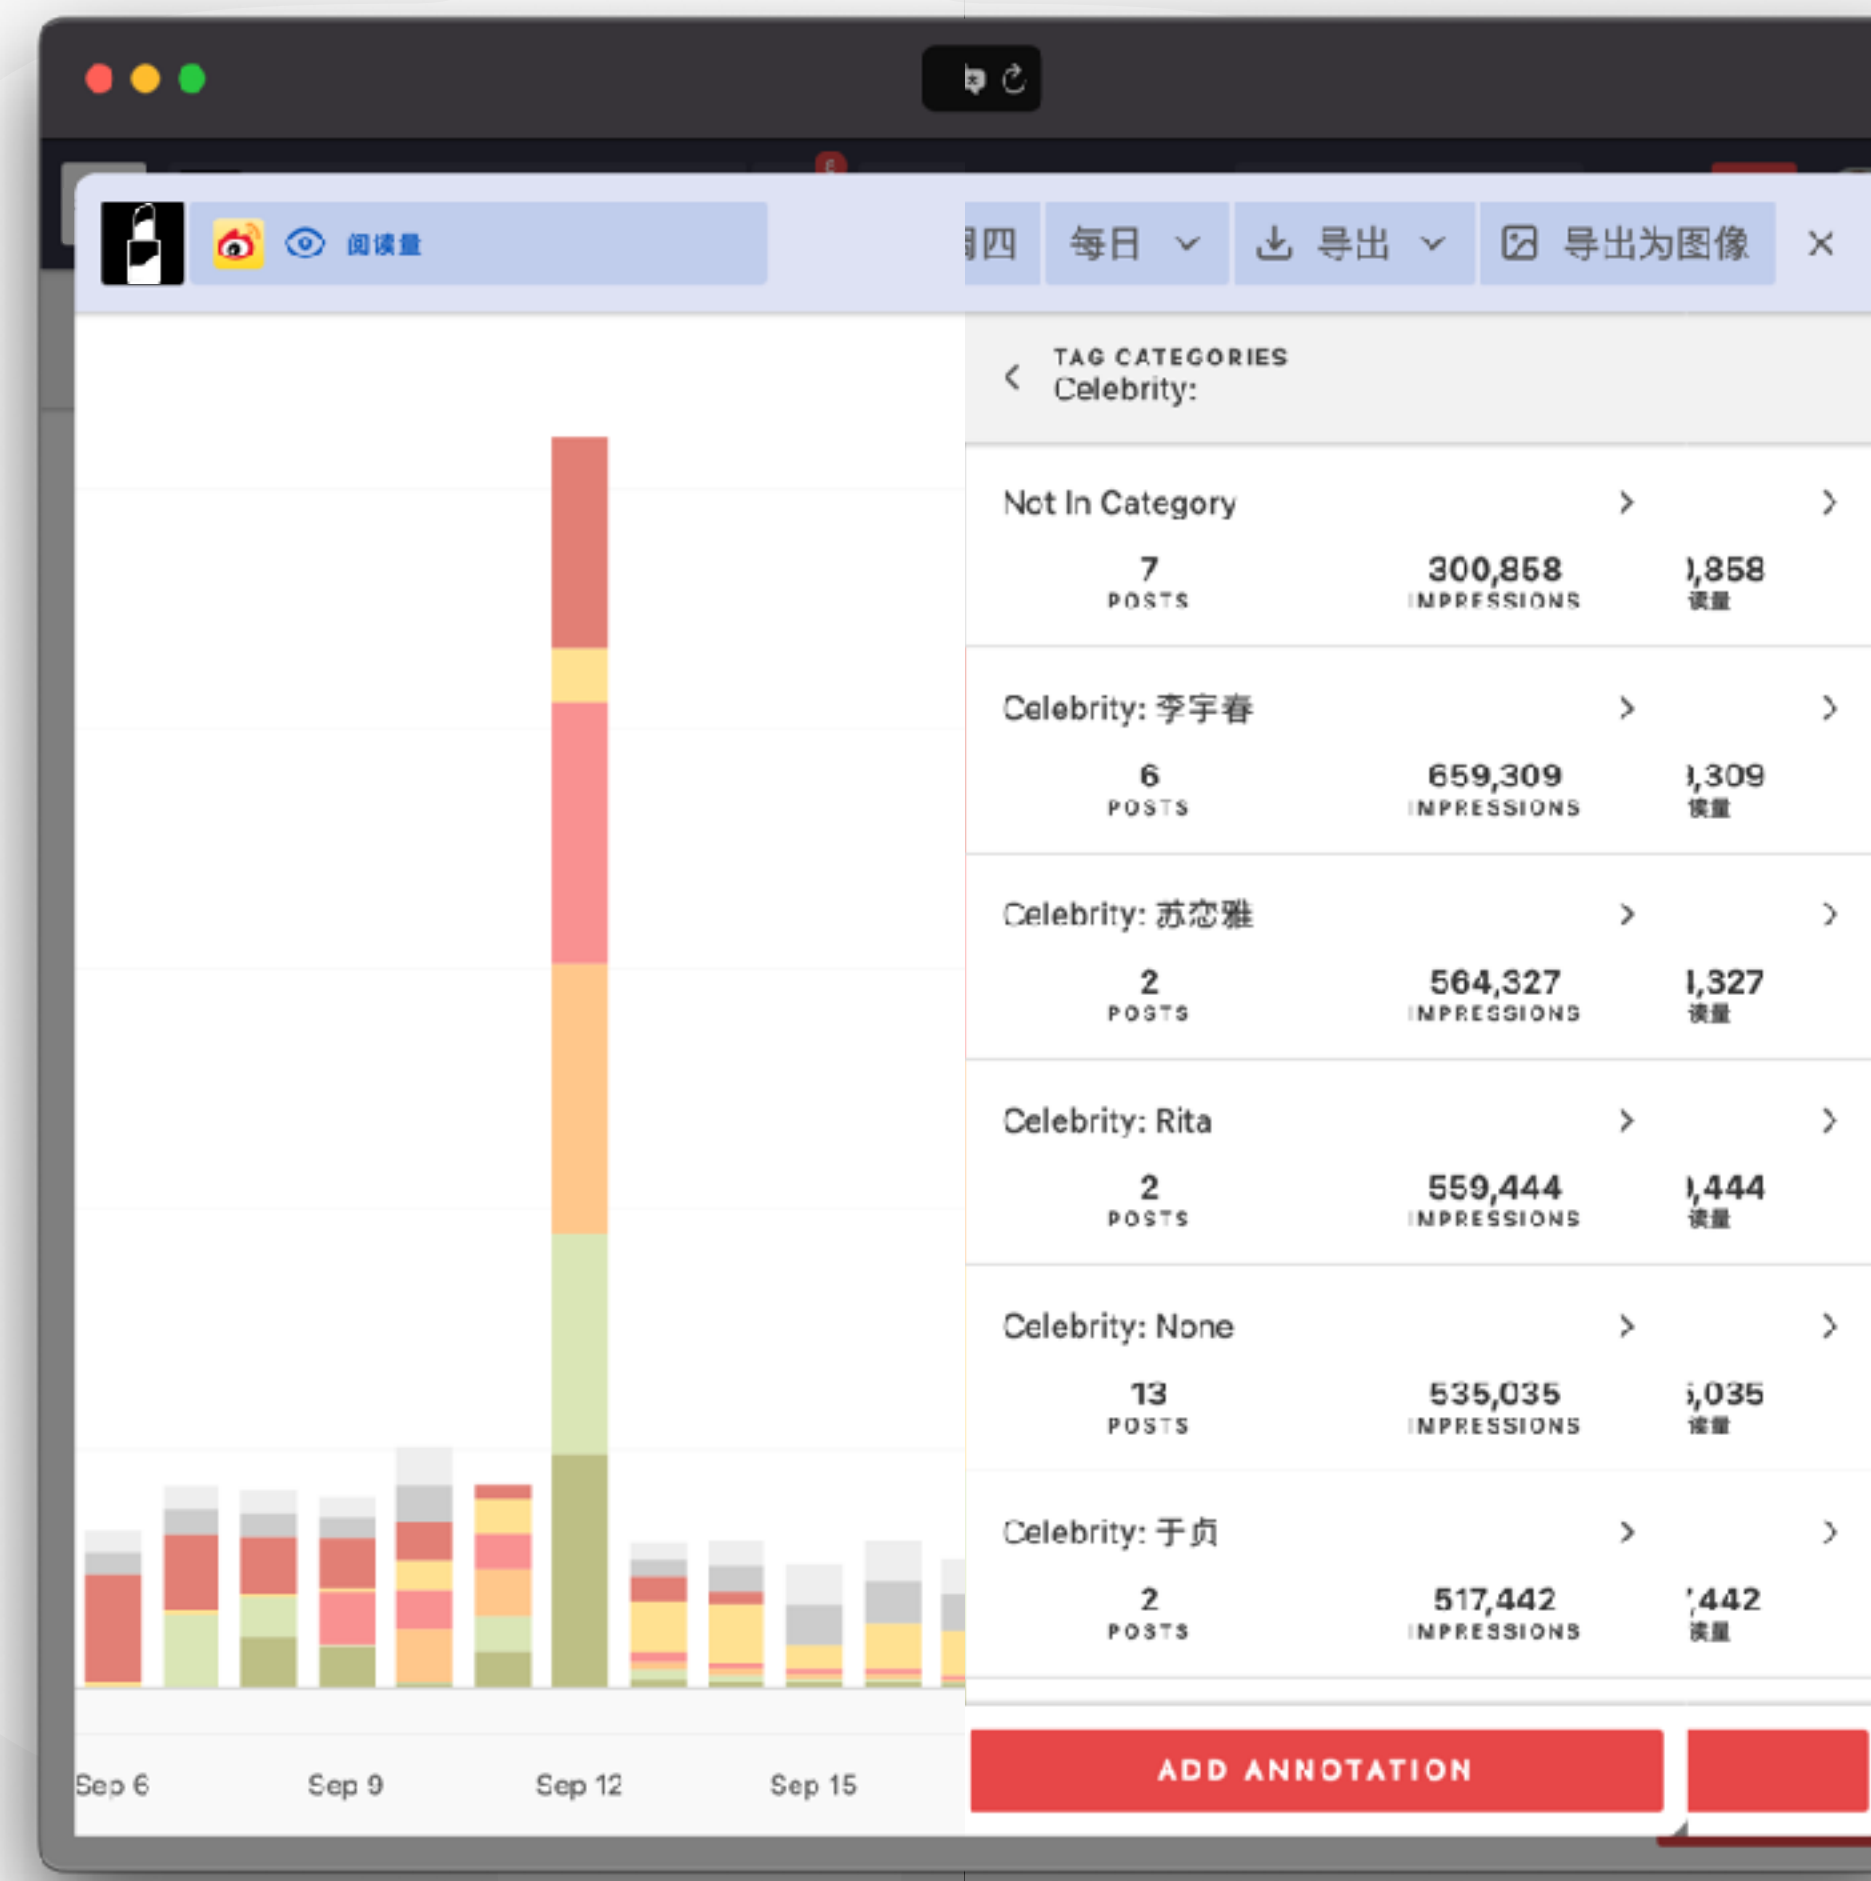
阅读量

周四 每日 导出 导出为图像 ×

TAG CATEGORIES
Celebrity:

Not In Category
7 POSTS
300,858 IMPRESSIONS
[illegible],858 读量

Celebrity: 李宇春
6 POSTS
659,309 IMPRESSIONS
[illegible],309 读量

Celebrity: 苏恋雅
2 POSTS
564,327 IMPRESSIONS
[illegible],327 读量

Celebrity: Rita
2 POSTS
559,444 IMPRESSIONS
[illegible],444 读量

Celebrity: None
13 POSTS
535,035 IMPRESSIONS
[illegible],035 读量

Celebrity: 于贞
2 POSTS
517,442 IMPRESSIONS
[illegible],442 读量

ADD ANNOTATION

Sep 6 Sep 9 Sep 12 Sep 15